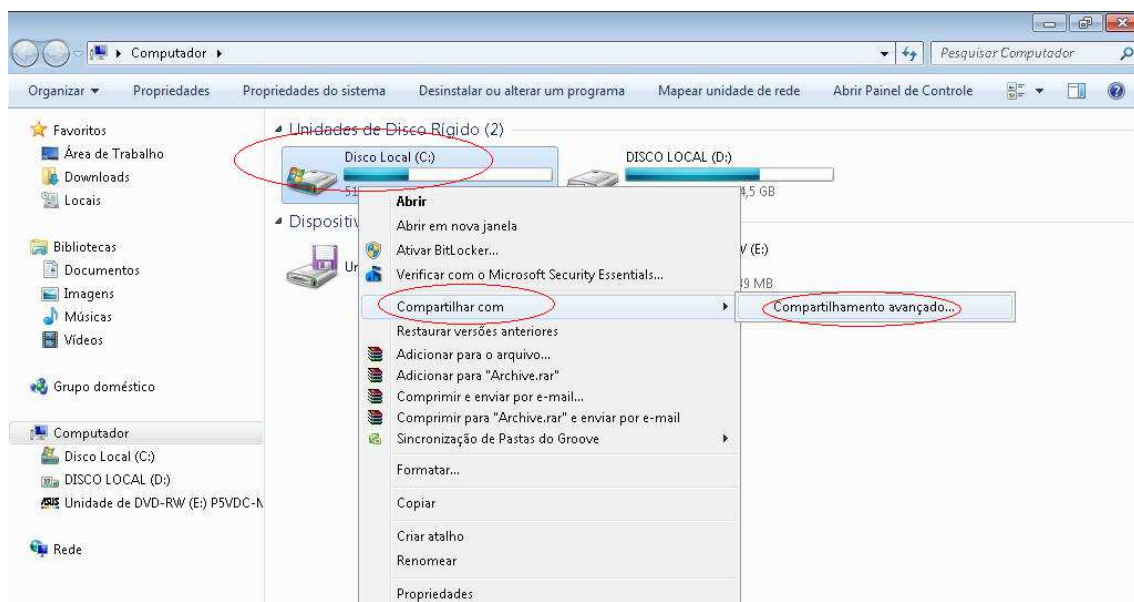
Computador ▸

Pesquisar Computador

Organizar ▾ Propriedades Propriedades do sistema Desinstalar ou alterar um programa Mapear unidade de rede Abrir Painel de Controle

Favoritos
Área de Trabalho
Downloads
Locais

Bibliotecas
Documentos
Imagens
Músicas
Vídeos

Grupo doméstico

Computador
Disco Local (C:)
DISCO LOCAL (D:)
Unidade de DVD-RW (E:) P5VDC-N

Rede

Unidades de Disco Rígido (2)

Disco Local (C:)
51

DISCO LOCAL (D:)
4,5 GB

Dispositiv

Ur

V (E:)

19 MB

Abrir
Abrir em nova janela
Ativar BitLocker...
Verificar com o Microsoft Security Essentials...
Compartilhar com
Restaurar versões anteriores
Adicionar para o arquivo...
Adicionar para "Archive.rar"
Comprimir e enviar por e-mail...
Comprimir para "Archive.rar" e enviar por e-mail
Sincronização de Pastas do Groove
Formatar...
Copiar
Criar atalho
Renomear
Propriedades

Compartilhamento avançado...